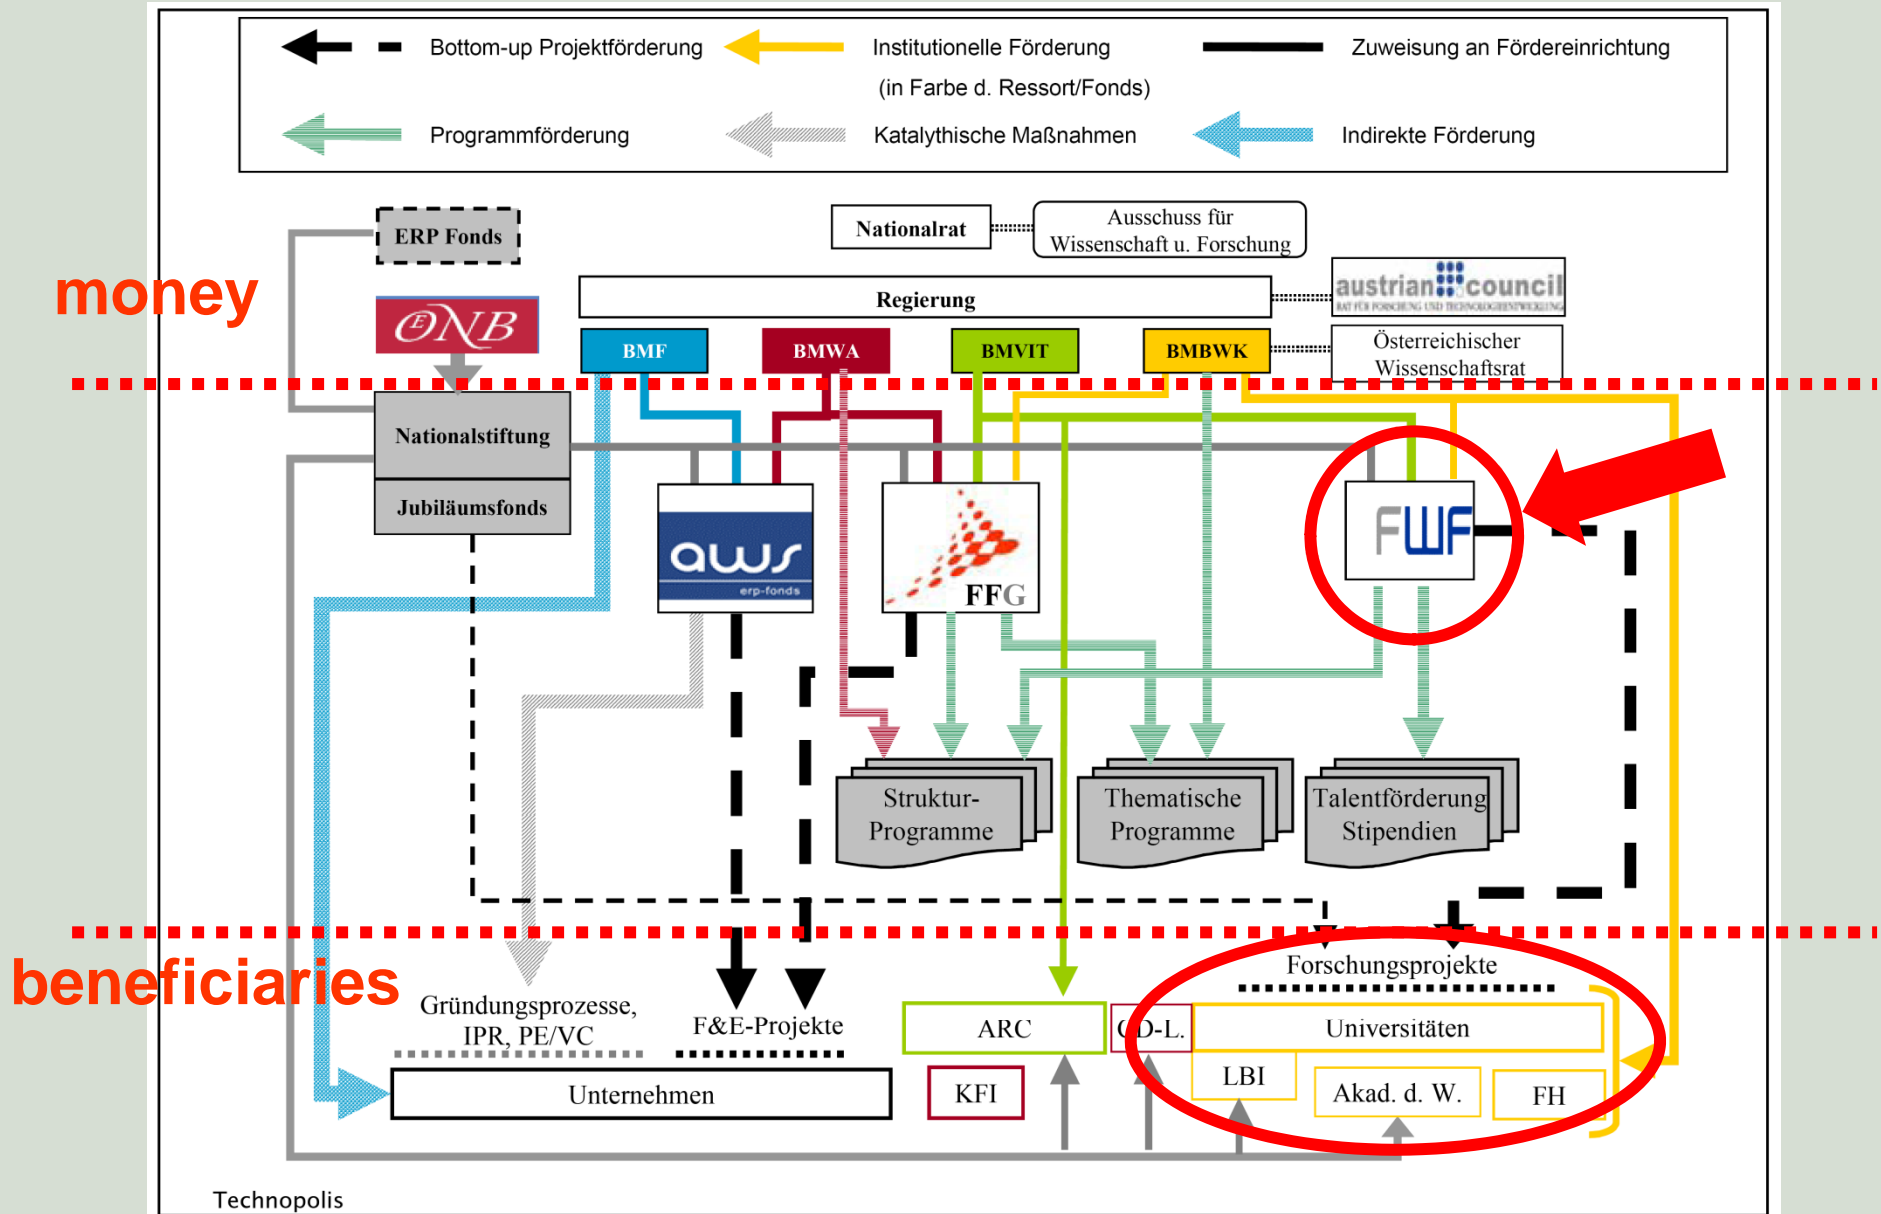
Bottom-up Projektförderung

Institutionelle Förderung (in Farbe d. Ressort/Fonds)

Zuweisung an Fördereinrichtung

Programmförderung

Katalythische Maßnahmen

Indirekte Förderung

money

ERP Fonds

Nationalrat

Ausschuss für Wissenschaft u. Forschung

austrian council
RAT FÜR FORSCHUNG UND TECHNOLOGIEENTWICKLUNG

ŒNB

Regierung

BMF

BMWA

BMVIT

BMBWK

Österreichischer Wissenschaftsrat

Nationalstiftung

Jubiläumsfonds

aws
erp-fonds

FFG

FWF

Struktur-Programme

Thematische Programme

Talentförderung Stipendien

beneficiaries

Forschungsprojekte

Gründungsprozesse, IPR, PE/VC

F&E-Projekte

ARC

CD-L.

Universitäten

LBI

Akad. d. W.

FH

Unternehmen

KFI

Technopolis